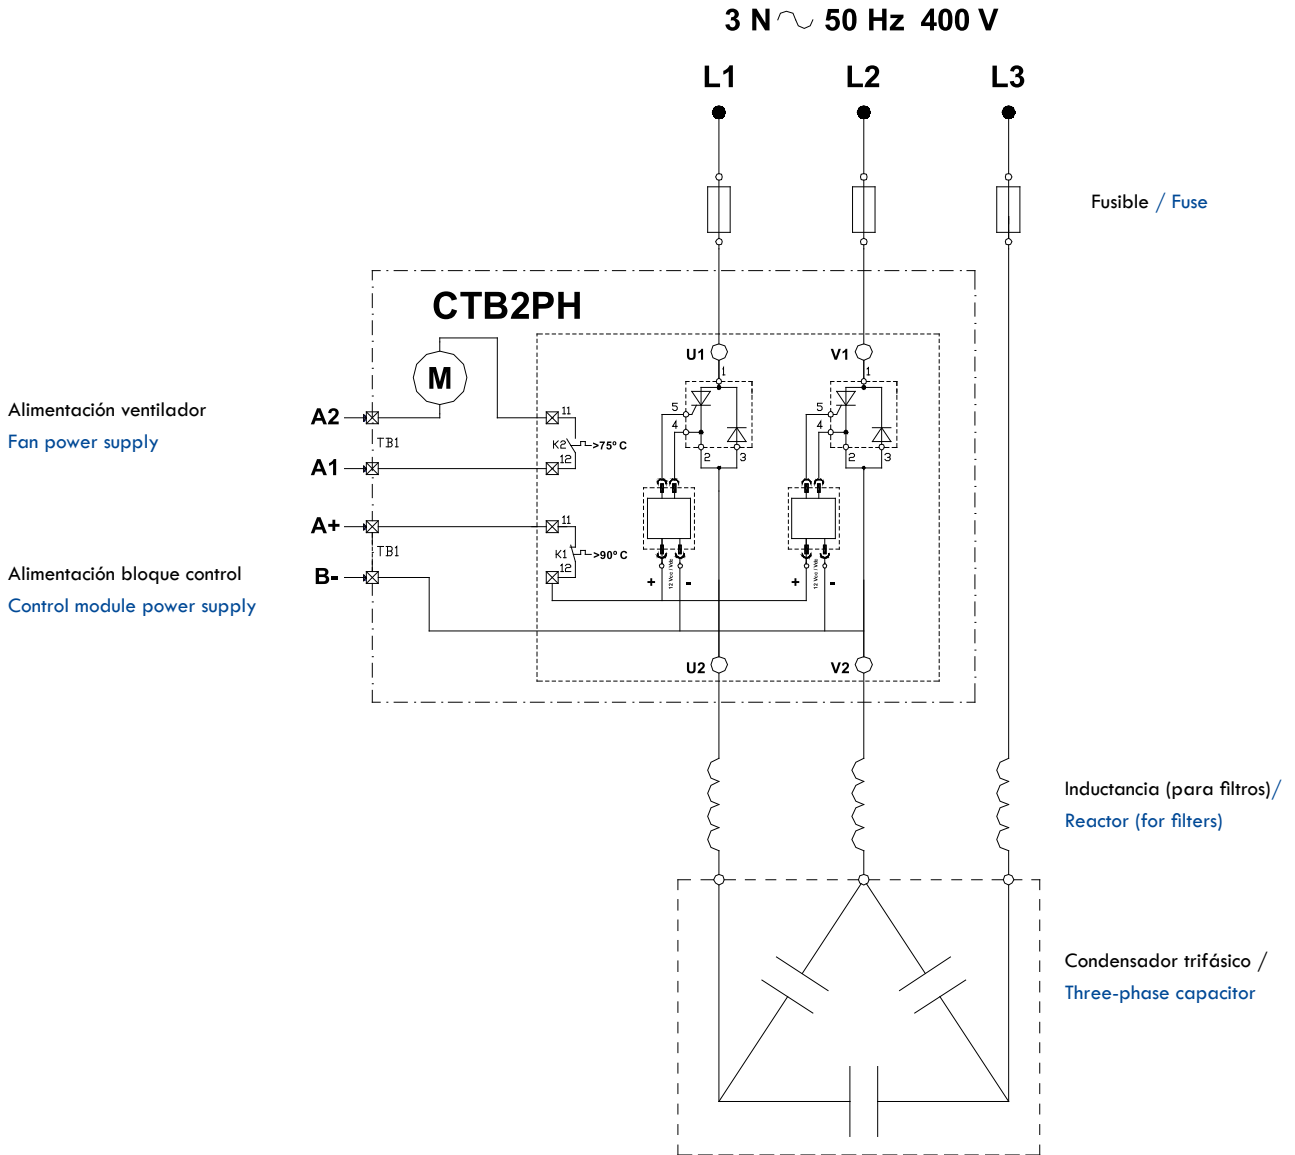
3 N ∿ 50 Hz 400 V

L1 L2 L3

Fusible / Fuse

CTB2PH

M

U1 V1

Alimentación ventilador
Fan power supply

A2
TB1
A1

11
K2
>75° C
12

5
4
1
2
3

A+
TB1
B-

11
K1
>90° C
12

+ -
+ -

Alimentación bloque control
Control module power supply

U2 V2

Inductancia (para filtros)/
Reactor (for filters)

Condensador trifásico /
Three-phase capacitor